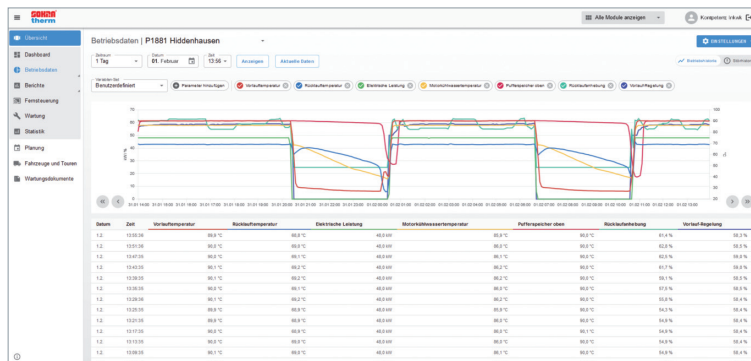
SOKRA therm

Alle Module anzeigen

Kompetenz Inkvk

Übersicht
Dashboard
Betriebsdaten
Berichte
Fernsteuerung
Wartung
Statistik
Planung
Fahrzeuge und Touren
Wartungsdokumente

Betriebsdaten | P1881 Hiddenhausen

EINSTELLUNGEN

Zeitraum 1 Tag
Datum 01. Februar
Zeit 13:56
Anzeigen
Aktuelle Daten

Variablen-Set Benutzerdefiniert
Parameter hinzufügen
Vorlauftemperatur
Rücklauftemperatur
Elektrische Leistung
Motorkühlwassertemperatur
Pufferspeicher oben
Rücklaufanhebung
Vorlauf-Regelung

| Datum | Zeit | Vorlauftemperatur | Rücklauftemperatur | Elektrische Leistung | Motorkühlwassertemperatur | Pufferspeicher oben | Rücklaufanhebung | Vorlauf-Regelung |
|---|---|---|---|---|---|---|---|---|
| 1.2. | 13:55:36 | 89,8 °C | 89,8 °C | 48,0 kW | 85,8 °C | 89,5 °C | 61,4 % | 58,3 % |
| 1.2. | 13:51:36 | 89,8 °C | 89,1 °C | 48,0 kW | 86,1 °C | 89,0 °C | 62,5 % | 58,6 % |
| 1.2. | 13:47:09 | 89,8 °C | 89,1 °C | 48,0 kW | 86,1 °C | 89,0 °C | 59,6 % | 58,6 % |
| 1.2. | 13:43:05 | 90,1 °C | 89,2 °C | 48,0 kW | 86,2 °C | 89,0 °C | 61,7 % | 58,6 % |
| 1.2. | 13:39:05 | 89,8 °C | 89,1 °C | 48,0 kW | 86,1 °C | 89,0 °C | 59,1 % | 58,5 % |
| 1.2. | 13:35:05 | 89,8 °C | 89,1 °C | 48,0 kW | 86,2 °C | 89,0 °C | 57,3 % | 58,5 % |
| 1.2. | 13:29:06 | 90,1 °C | 89,2 °C | 48,0 kW | 86,2 °C | 89,0 °C | 56,0 % | 58,4 % |
| 1.2. | 13:25:06 | 89,8 °C | 89,1 °C | 48,0 kW | 86,1 °C | 89,0 °C | 54,9 % | 58,4 % |
| 1.2. | 13:21:06 | 89,8 °C | 89,1 °C | 48,0 kW | 86,1 °C | 89,0 °C | 54,3 % | 58,4 % |
| 1.2. | 13:17:05 | 89,8 °C | 89,1 °C | 48,0 kW | 86,1 °C | 89,0 °C | 54,5 % | 58,4 % |
| 1.2. | 13:13:05 | 89,8 °C | 89,1 °C | 48,0 kW | 86,1 °C | 89,0 °C | 54,8 % | 58,4 % |
| 1.2. | 13:09:05 | 89,8 °C | 89,0 °C | 48,0 kW | 86,0 °C | 89,0 °C | 54,9 % | 58,4 % |